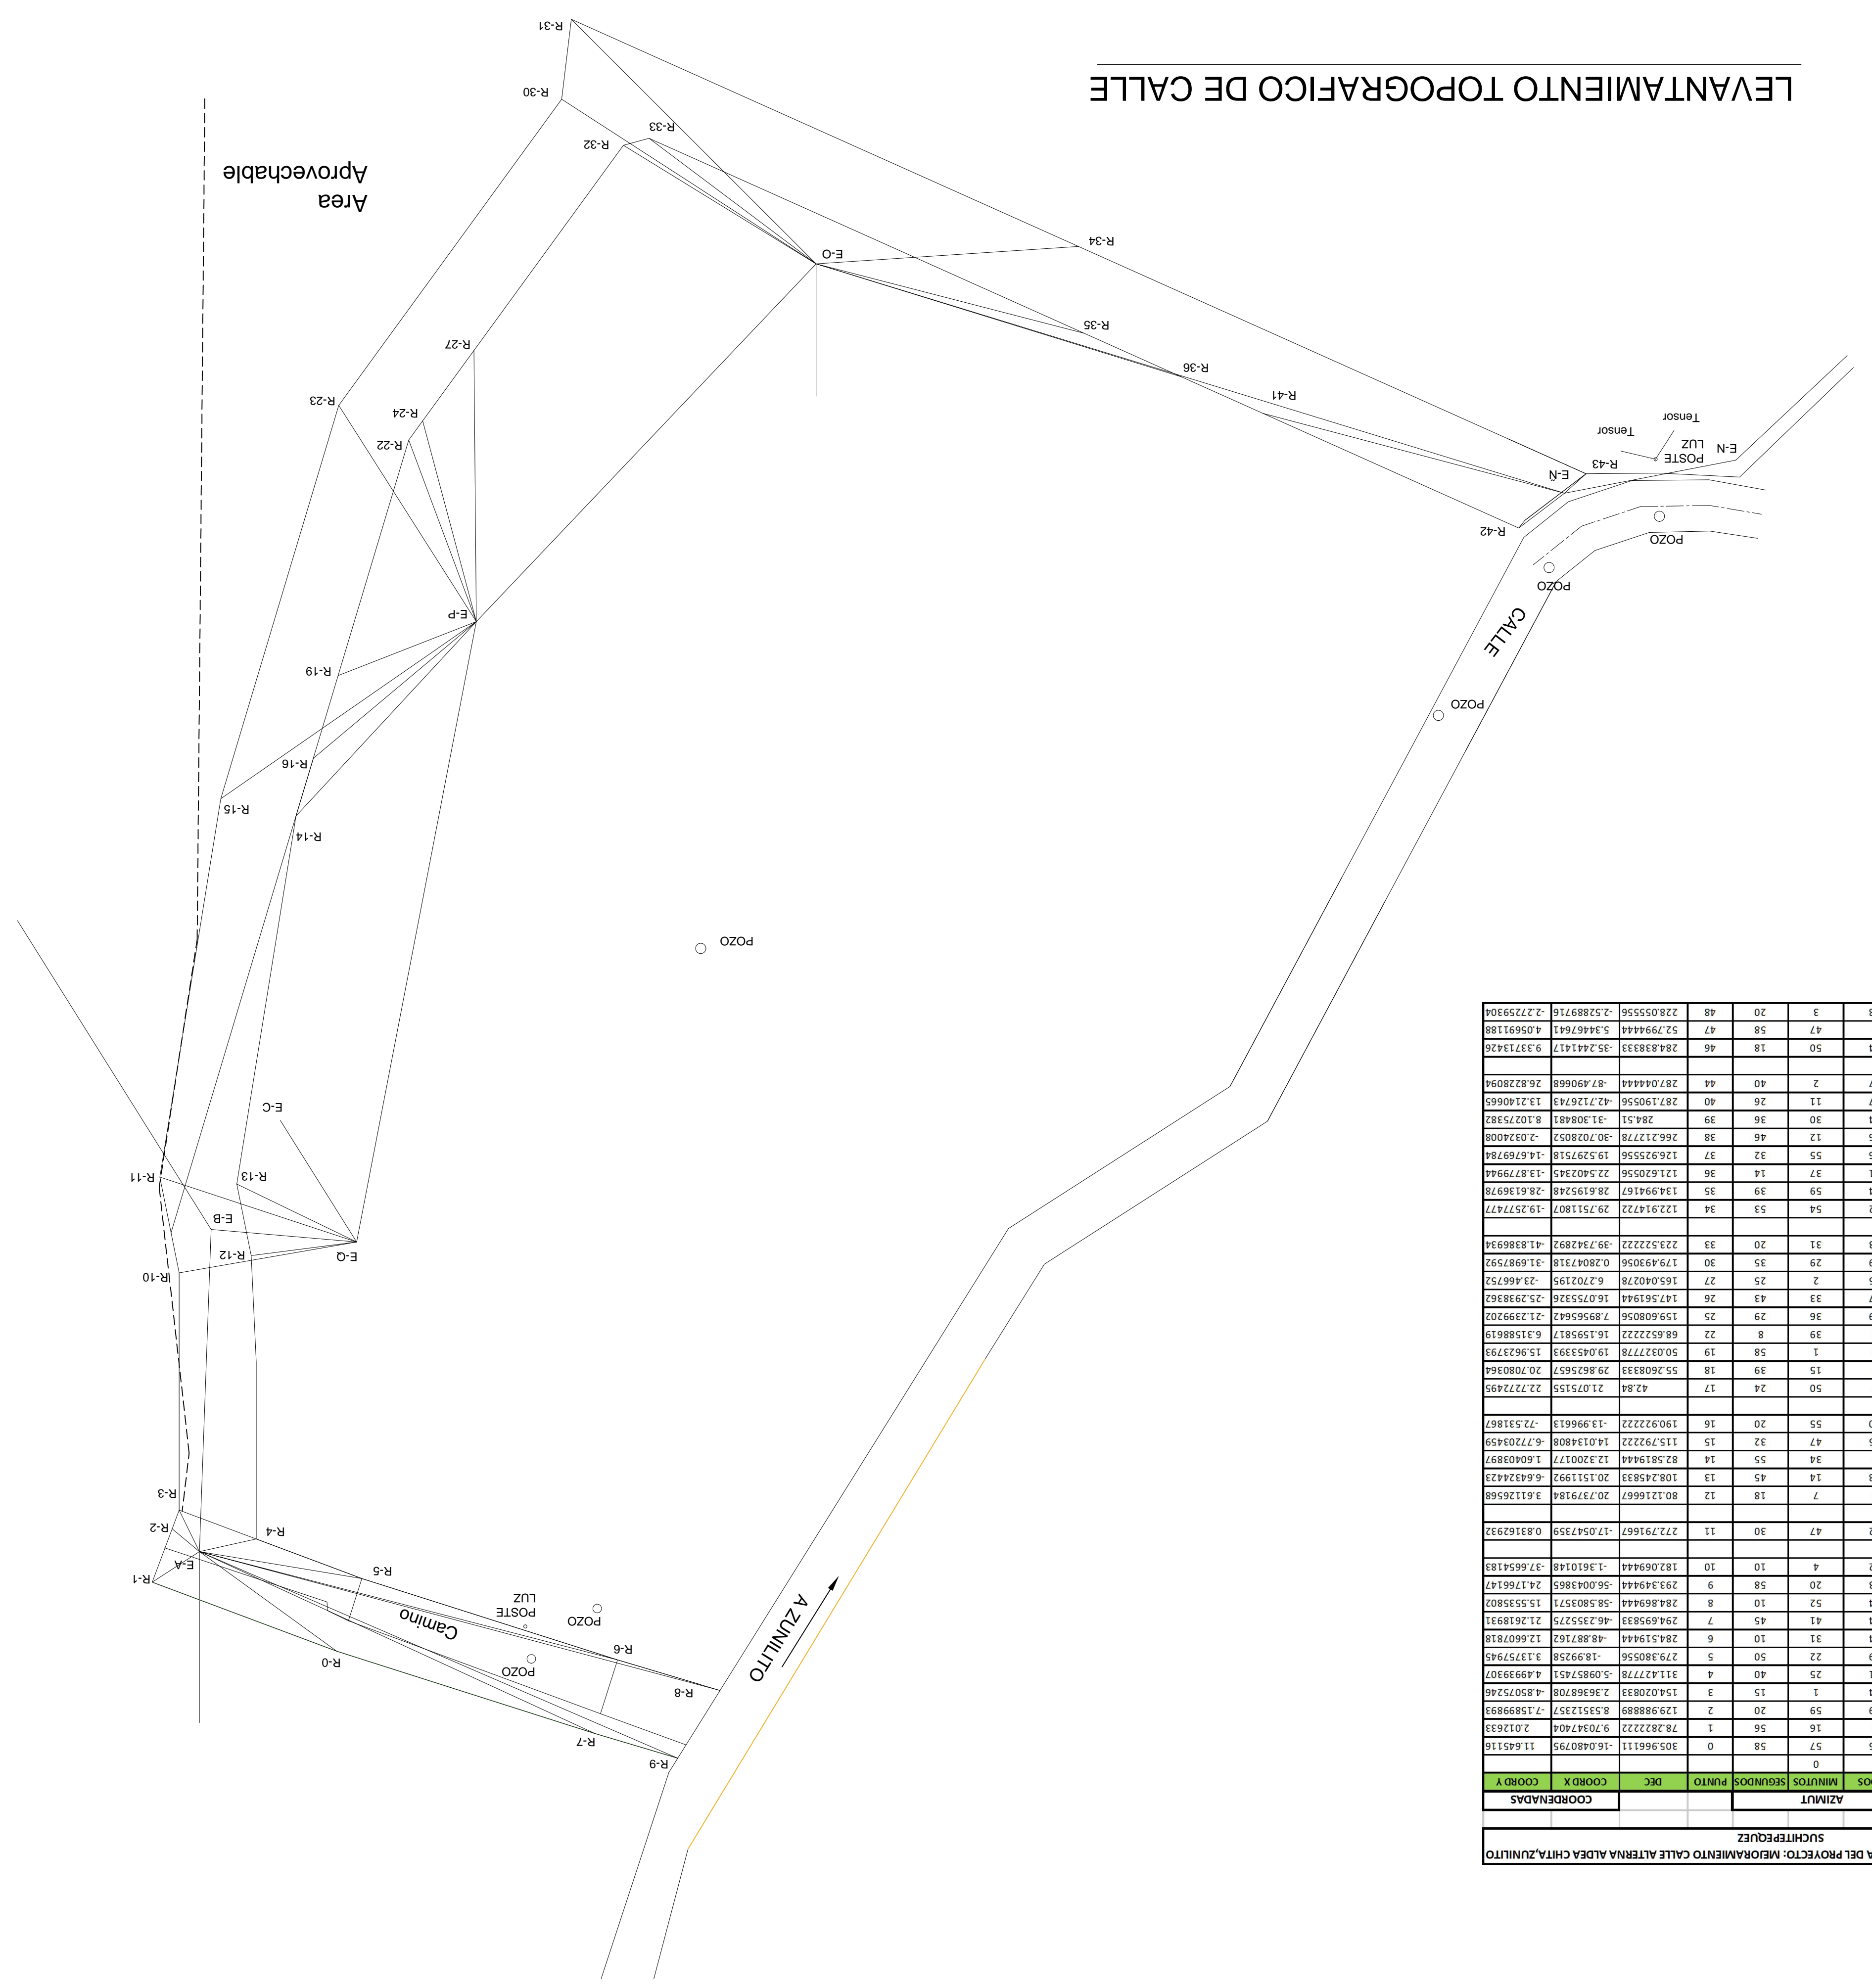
LEVANTAMIENTO TOPOGRAFICO DE CALLE

Area Aprovechable

R-31
R-30
R-33
R-32
E-O
R-34
R-35
R-36
R-41
E-N
POSTE LUZ
Tensor
Tensor
R-43
E-Ñ
R-42
POZO
POZO
CALLE
POZO
R-27
R-23
R-24
R-22
E-P
R-19
R-16
R-15
R-14
POZO
E-C
R-13
R-11
E-B
E-Q
R-12
R-10
R-3
R-2
R-4
E-A
R-1
R-5
Camino
POSTE LUZ
POZO
POZO
R-0
R-6
R-8
R-7
R-9
A ZUNILITO

A DEL PROYECTO: MEJORAMIENTO CALLE ALTERNA ALDEA CHITA,ZUNILITO SUCHITEPEQUEZ

| AZIMUT | | | | COORDENADAS | |
|---|---|---|---|---|---|
| MINUTOS | SEGUNDOS | PUNTO | DEC | COORD X | COORD Y |
| 0 | | | | | |
| 57 | 58 | 0 | 305.966111 | -16.0480795 | 11.645116 |
| 16 | 56 | 1 | 78.2822222 | 9.70347404 | 2.012633 |
| 59 | 20 | 2 | 129.988889 | 8.53512357 | -7.1589893 |
| 1 | 15 | 3 | 154.020833 | 2.36368708 | -4.85075246 |
| 25 | 40 | 4 | 311.427778 | -5.09857451 | 4.4993907 |
| 22 | 50 | 5 | 279.380556 | -18.99258 | 3.13757945 |
| 31 | 10 | 6 | 284.519444 | -48.8871626 | 12.6607818 |
| 41 | 45 | 7 | 294.695833 | -46.2352275 | 21.2618931 |
| 52 | 10 | 8 | 284.869444 | -58.5803571 | 15.5535802 |
| 20 | 58 | 9 | 293.349444 | -56.0043865 | 24.1766147 |
| 4 | 10 | 10 | 182.069444 | -1.36101448 | -37.6654183 |
| 47 | 30 | 11 | 272.791667 | -17.0547359 | 0.83162932 |
| 7 | 18 | 12 | 80.1216667 | 20.7379184 | 3.61126568 |
| 14 | 45 | 13 | 108.245833 | 20.1511992 | -6.64324423 |
| 34 | 55 | 14 | 82.5819444 | 12.3200177 | 1.60403897 |
| 47 | 32 | 15 | 115.792222 | 14.0134808 | -6.77203459 |
| 55 | 20 | 16 | 190.922222 | -13.996613 | -72.531867 |
| 50 | 24 | 17 | 42.84 | 21.075155 | 22.7272495 |
| 15 | 39 | 18 | 55.2608333 | 29.8625657 | 20.7080364 |
| 1 | 58 | 19 | 50.0327778 | 19.0453393 | 15.9623793 |
| 39 | 8 | 22 | 68.6522222 | 16.1595817 | 6.31588619 |
| 36 | 29 | 25 | 159.608056 | 7.89565642 | -21.2399202 |
| 33 | 43 | 26 | 147.561944 | 16.0755326 | -25.2938362 |
| 2 | 25 | 27 | 165.040278 | 6.2702195 | -23.466752 |
| 29 | 35 | 30 | 179.493056 | 0.28047318 | -31.6987592 |
| 31 | 20 | 33 | 223.522222 | -39.7342892 | -41.8386934 |
| 54 | 53 | 34 | 122.914722 | 29.7511807 | -19.257477 |
| 59 | 39 | 35 | 134.994167 | 28.6195248 | -28.6136978 |
| 37 | 14 | 36 | 121.620556 | 22.5402345 | -13.8779944 |
| 55 | 32 | 37 | 126.925556 | 19.5297518 | -14.6769784 |
| 12 | 46 | 38 | 266.212778 | -30.7028052 | -2.03240008 |
| 30 | 36 | 39 | 284.51 | -31.308481 | 8.10275382 |
| 11 | 26 | 40 | 287.190556 | -42.7126743 | 13.2140665 |
| 2 | 40 | 44 | 287.044444 | -87.490668 | 26.8228094 |
| 50 | 18 | 46 | 284.838333 | -35.2441417 | 9.33713426 |
| 47 | 58 | 47 | 52.7994444 | 5.34467641 | 4.05691188 |
| 3 | 20 | 48 | 228.055556 | -2.52889716 | -2.2725930 |